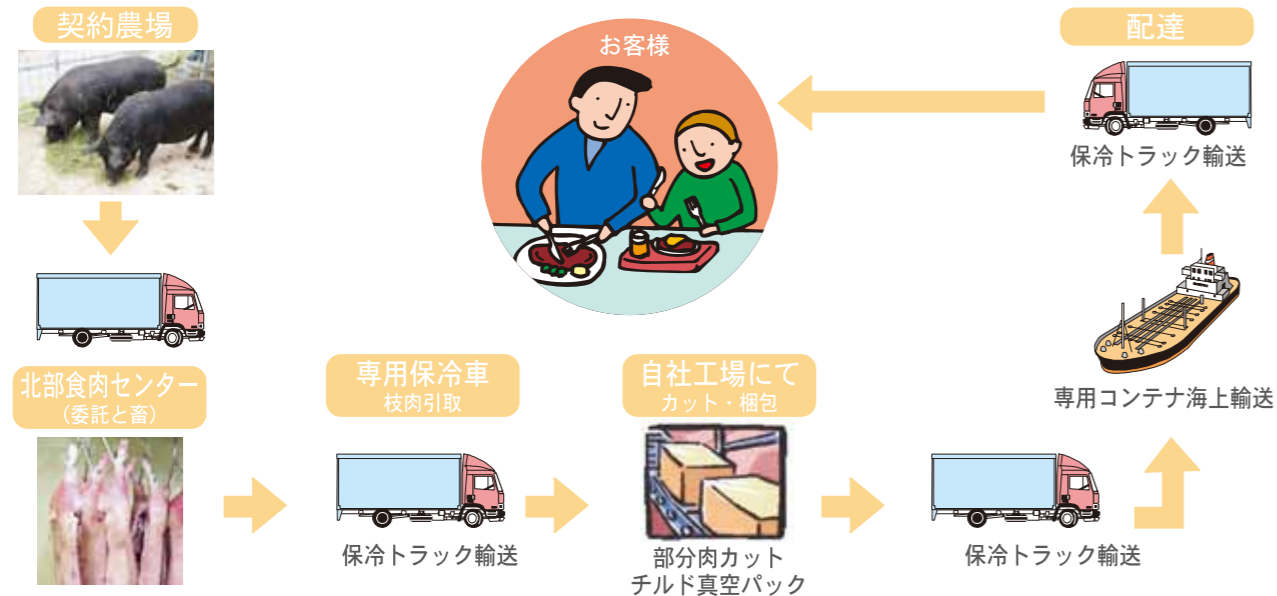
契約農場

お客様

配達

保冷トラック輸送

北部食肉センター
（委託と畜）

専用保冷車
枝肉引取

保冷トラック輸送

自社工場にて
カット・梱包

部分肉カット
チルド真空パック

保冷トラック輸送

専用コンテナ海上輸送